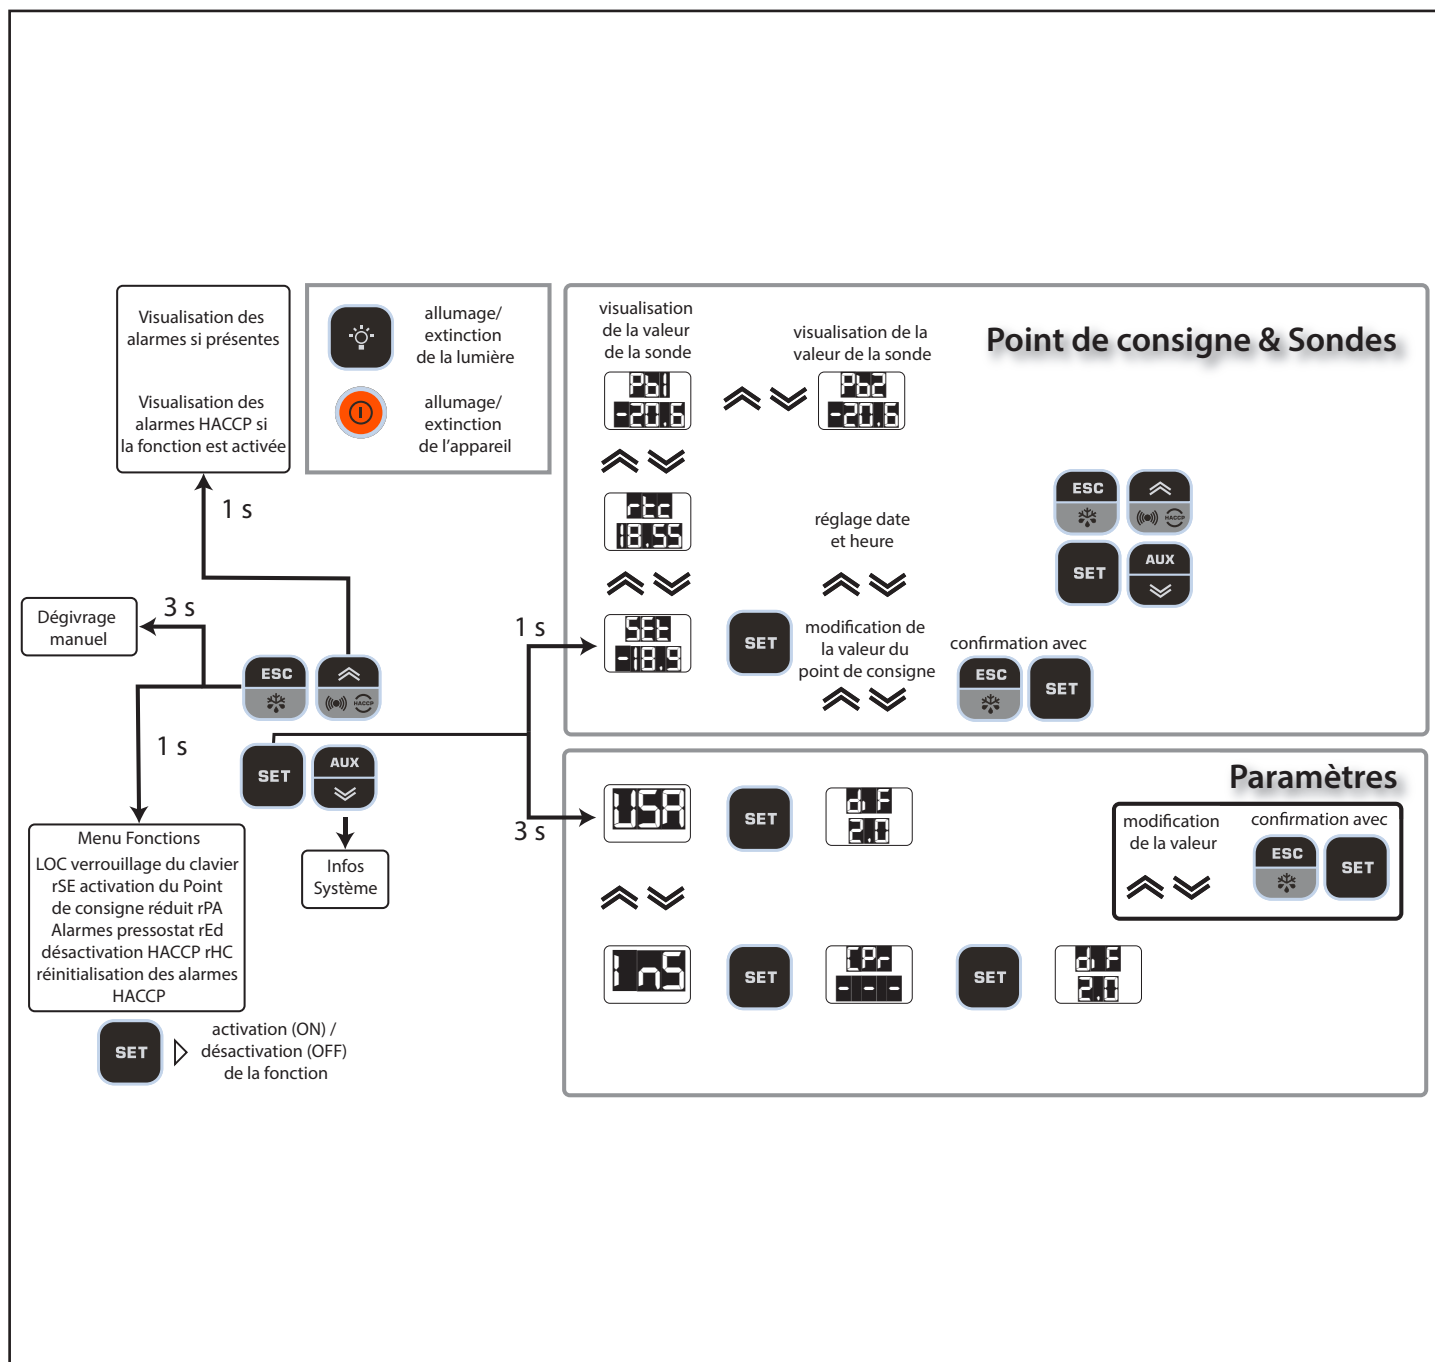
Visualisation des alarmes si présentes

Visualisation des alarmes HACCP si la fonction est activée

allumage/ extinction de la lumière

allumage/ extinction de l'appareil

visualisation de la valeur de la sonde

Pb1
-20.6

visualisation de la valeur de la sonde

Pb2
-20.6

Point de consigne & Sondes

rtc
18.55

réglage date et heure

ESC

HACCP

SET

AUX

1 s

3 s

Dégivrage manuel

1 s

SEt
-18.9

SET

modification de la valeur du point de consigne

confirmation avec

ESC

SET

ESC

HACCP

1 s

SET

AUX

Paramètres

3 s

USA

SET

dIF
2.0

modification de la valeur

confirmation avec

ESC

SET

Menu Fonctions
LOC verrouillage du clavier
rSE activation du Point de consigne réduit rPA Alarmes pressostat rEd désactivation HACCP rHC réinitialisation des alarmes HACCP

Infos Système

InS

SET

CPr
- - -

SET

dIF
2.0

SET

activation (ON) / désactivation (OFF) de la fonction